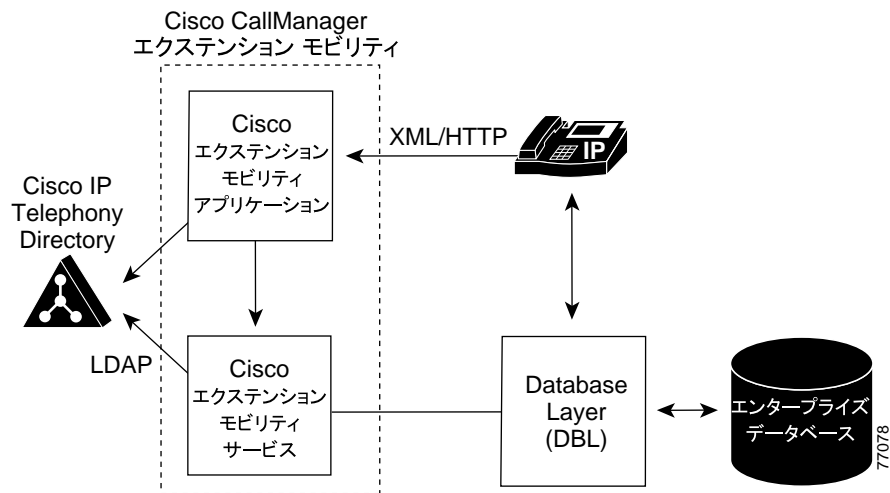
Cisco CallManager
エクステンション モビリティ

Cisco
エクステンション
モビリティ
アプリケーション

XML/HTTP

IP

Cisco IP
Telephony
Directory

LDAP

Cisco
エクステンション
モビリティ
サービス

Database
Layer
(DBL)

エンタープライズ
データベース

77078